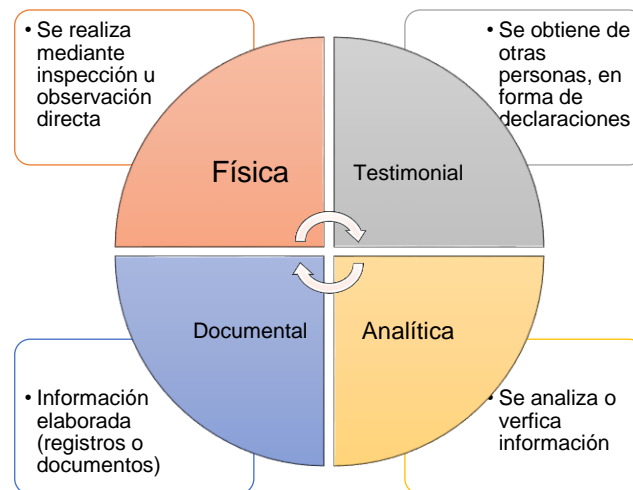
• Se realiza mediante inspección u observación directa

• Se obtiene de otras personas, en forma de declaraciones

Física

Testimonial

Documental

Analítica

• Información elaborada (registros o documentos)

• Se analiza o verfica información